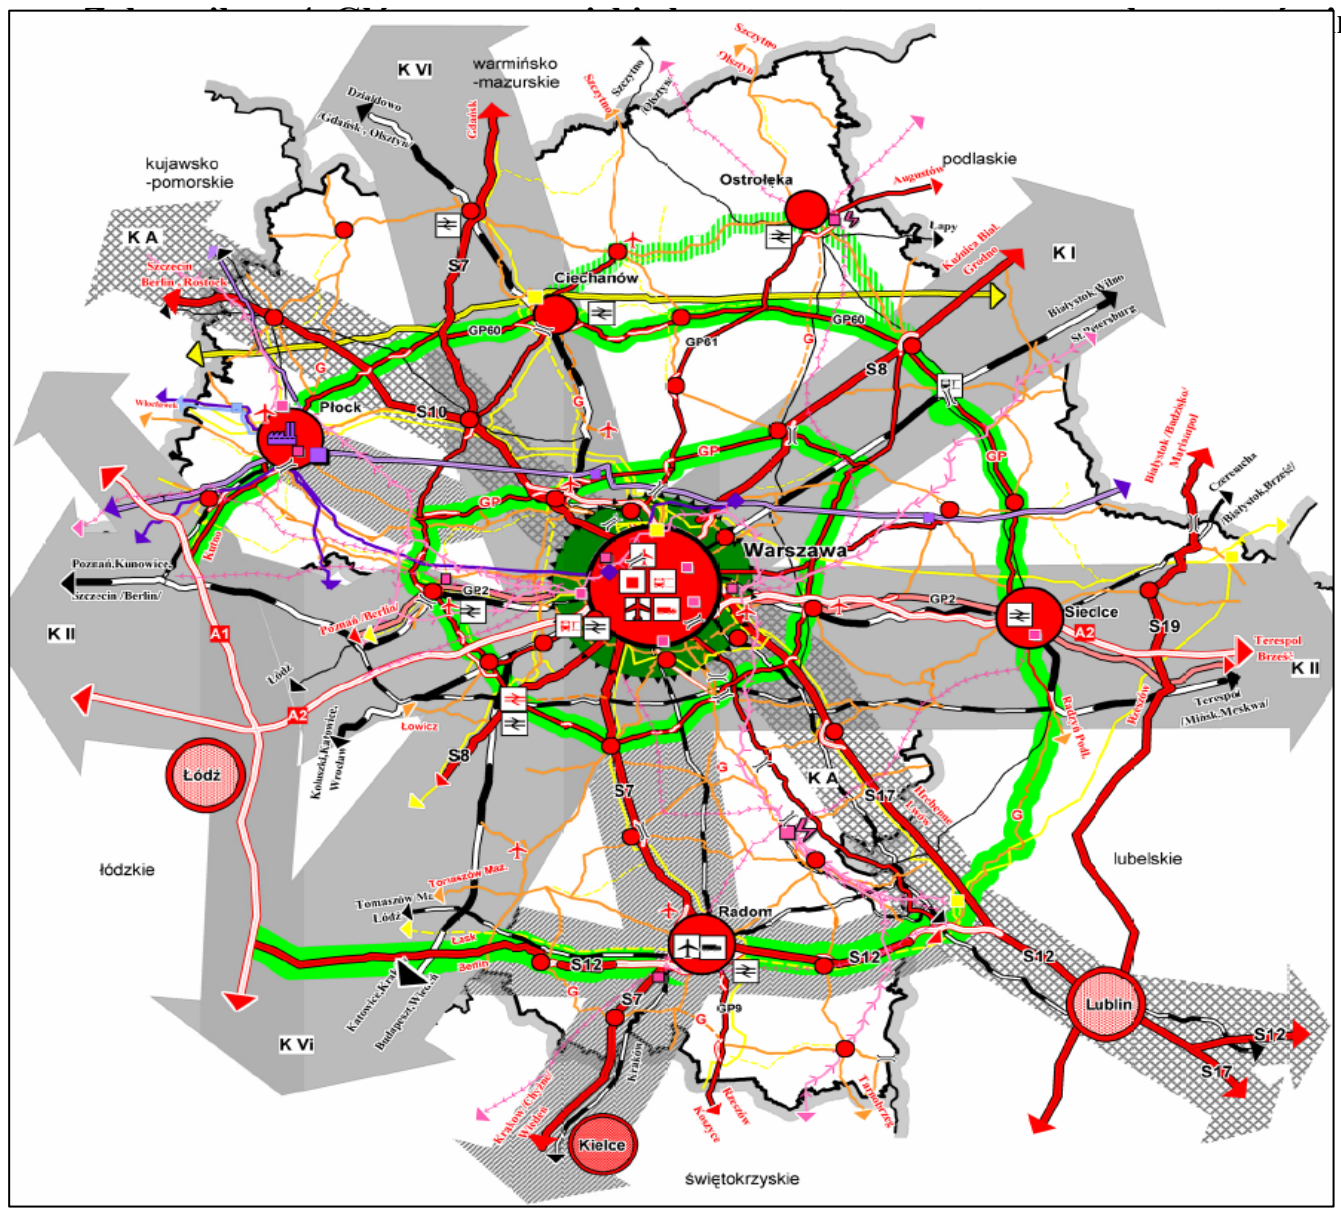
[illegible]

K VI
warmińsko -mazurskie
Działdowo
/Gdańsk, Olsztyn/
Gdańsk
Szczytno
Olsztyn
Szczytno
Olsztyn
Szczytno
Olsztyn
kujawsko -pomorskie
podlaskie
Augustów
Ostrołęka
Łapy
K A
Szczecin Berlin, Rostock
S7
Ciechanów
Kuźnica Biał. Grodno
K I
Białystok Wilno
St.Petersburg
GP60
GP60
GP61
G
S8
G
Włocławek
Płock
S10
G
GP
GP
Białystok /Budzisko/ Mariampol
Czeremcha
/Białystok,Brześć/
GP
Kutno
Warszawa
Poznań,Kunowice
Szczecin /Berlin/
K II
GP2
Poznań /Berlin/
GP2
Siedlce
A2
S19
Terespol Brześć
K II
A1
Łódź
A2
Łowicz
Terespol /Mińsk Mezowa/
Koluszki,Katowice, Wrocław
Łódź
S8
S7
K A
S17
Hrubieszów Lwów
Radzyń Podl.
Brześć
łódzkie
G
G
lubelskie
Tomaszów Maz.
Tomaszów Maz. Łódź
Radom
Łask
Beniny
S12
S12
S12
Katowice,Kraków
Budapeszt, Wiedeń
G
S7
GP9
G
Lublin
S12
S17
K Vi
Kraków
Kraków, Chyżne Wiedeń
Kielce
Kozienice
Kraśnik
Tarnobrzeg
Koszyce
świętokrzyskie